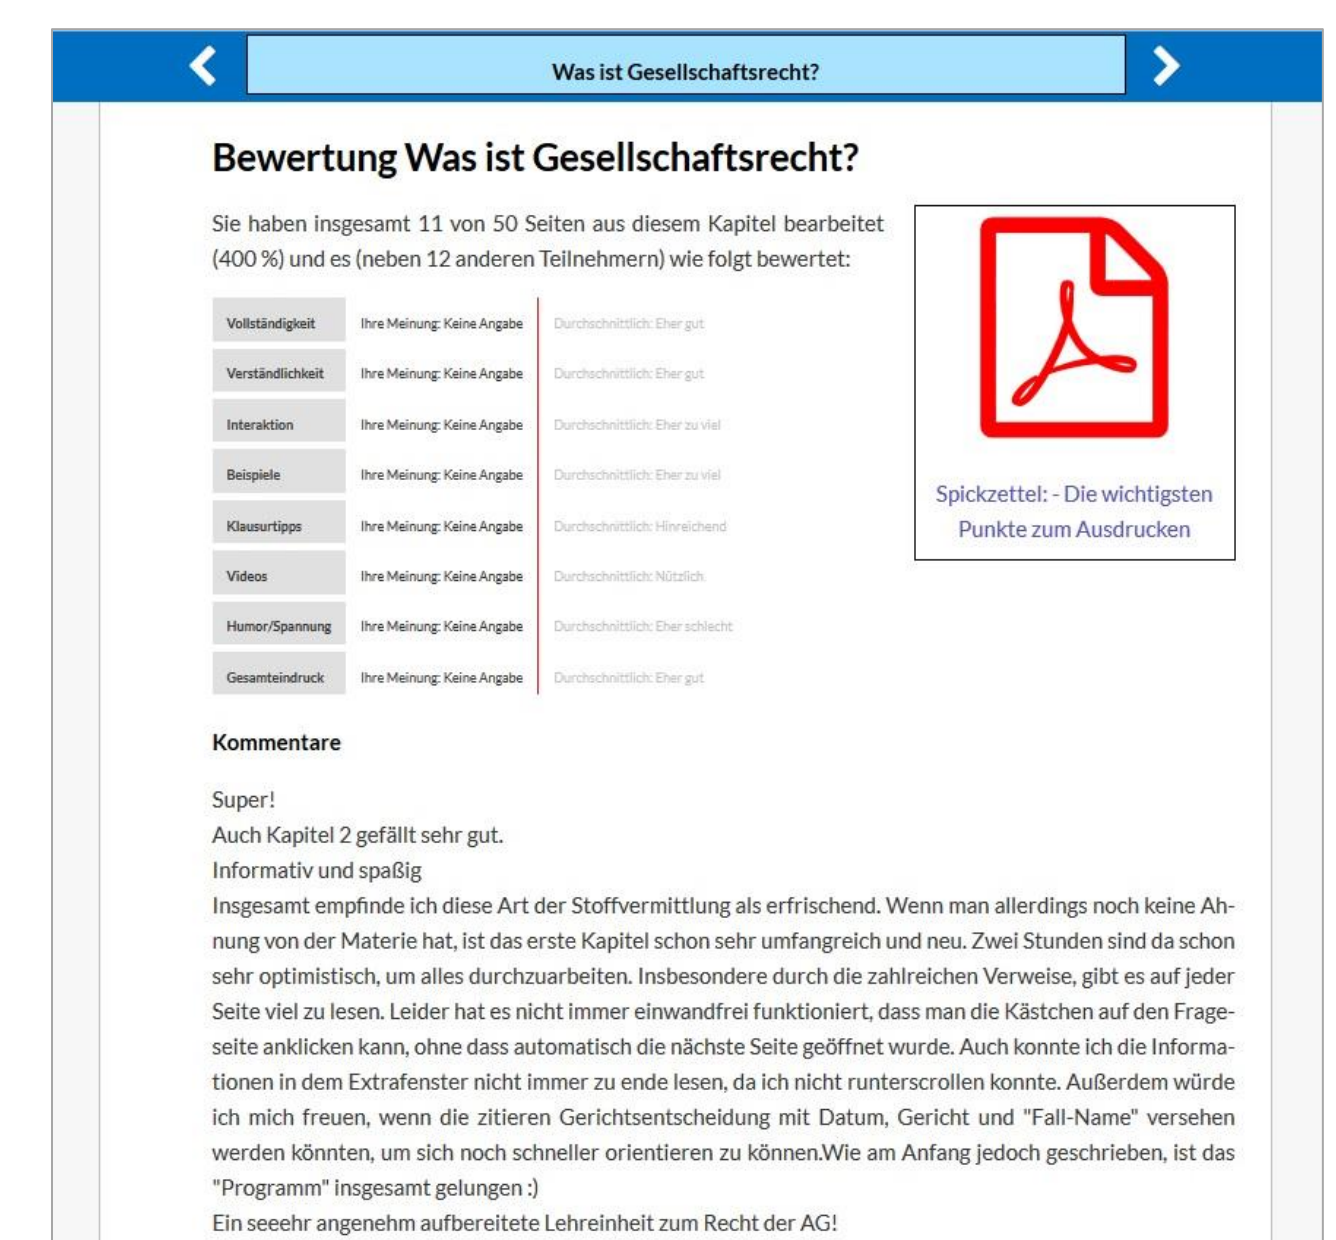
Was ist Gesellschaftsrecht?

Bewertung Was ist Gesellschaftsrecht?

Sie haben insgesamt 11 von 50 Seiten aus diesem Kapitel bearbeitet (400 %) und es (neben 12 anderen Teilnehmern) wie folgt bewertet:

| Vollständigkeit | Ihre Meinung: Keine Angabe | Durchschnittlich: Eher gut |
|---|---|---|
| Verständlichkeit | Ihre Meinung: Keine Angabe | Durchschnittlich: Eher gut |
| Interaktion | Ihre Meinung: Keine Angabe | Durchschnittlich: Eher zu viel |
| Beispiele | Ihre Meinung: Keine Angabe | Durchschnittlich: Eher zu viel |
| Klausurtipps | Ihre Meinung: Keine Angabe | Durchschnittlich: Hinreichend |
| Videos | Ihre Meinung: Keine Angabe | Durchschnittlich: Nützlich |
| Humor/Spannung | Ihre Meinung: Keine Angabe | Durchschnittlich: Eher schlecht |
| Gesamteindruck | Ihre Meinung: Keine Angabe | Durchschnittlich: Eher gut |

Spickzettel: - Die wichtigsten Punkte zum Ausdrucken

Kommentare

Super!
Auch Kapitel 2 gefällt sehr gut.
Informativ und spaßig
Insgesamt empfinde ich diese Art der Stoffvermittlung als erfrischend. Wenn man allerdings noch keine Ahnung von der Materie hat, ist das erste Kapitel schon sehr umfangreich und neu. Zwei Stunden sind da schon sehr optimistisch, um alles durchzuarbeiten. Insbesondere durch die zahlreichen Verweise, gibt es auf jeder Seite viel zu lesen. Leider hat es nicht immer einwandfrei funktioniert, dass man die Kästchen auf den Frageseite anklicken kann, ohne dass automatisch die nächste Seite geöffnet wurde. Auch konnte ich die Informationen in dem Extrafenster nicht immer zu ende lesen, da ich nicht runterscrollen konnte. Außerdem würde ich mich freuen, wenn die zitieren Gerichtsentscheidung mit Datum, Gericht und "Fall-Name" versehen werden könnten, um sich noch schneller orientieren zu können.Wie am Anfang jedoch geschrieben, ist das "Programm" insgesamt gelungen :)
Ein seeehr angenehm aufbereitete Lehreinheit zum Recht der AG!